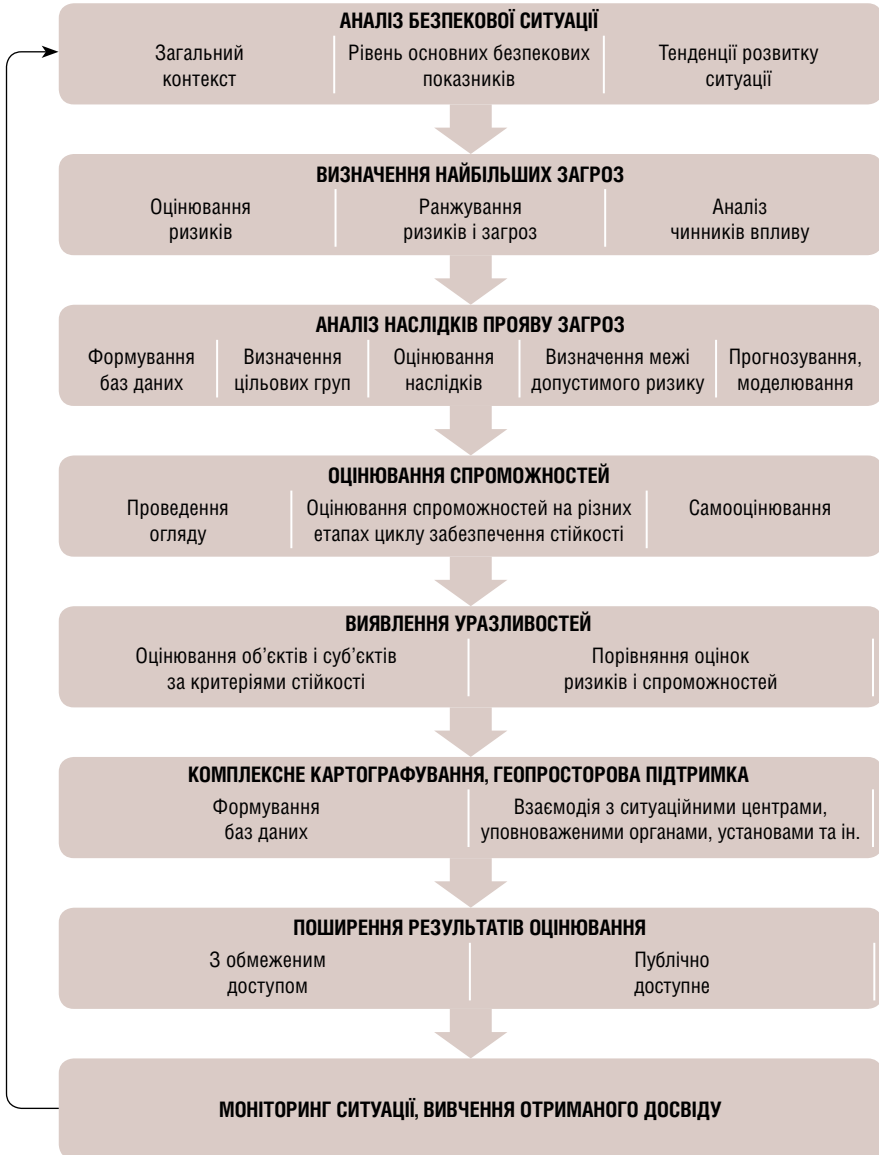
АНАЛІЗ БЕЗПЕКОВОЇ СИТУАЦІЇ

Загальний контекст

Рівень основних безпекових показників

Тенденції розвитку ситуації

ВИЗНАЧЕННЯ НАЙБІЛЬШИХ ЗАГРОЗ

Оцінювання ризиків

Ранжування ризиків і загроз

Аналіз чинників впливу

АНАЛІЗ НАСЛІДКІВ ПРОЯВУ ЗАГРОЗ

Формування баз даних

Визначення цільових груп

Оцінювання наслідків

Визначення межі допустимого ризику

Прогнозування, моделювання

ОЦІНЮВАННЯ СПРОМОЖНОСТЕЙ

Проведення огляду

Оцінювання спроможностей на різних етапах циклу забезпечення стійкості

Самооцінювання

ВИЯВЛЕННЯ УРАЗЛИВОСТЕЙ

Оцінювання об'єктів і суб'єктів за критеріями стійкості

Порівняння оцінок ризиків і спроможностей

КОМПЛЕКСНЕ КАРТОГРАФУВАННЯ, ГЕОПРОСТОРОВА ПІДТРИМКА

Формування баз даних

Взаємодія з ситуаційними центрами, уповноваженими органами, установами та ін.

ПОШИРЕННЯ РЕЗУЛЬТАТІВ ОЦІНЮВАННЯ

З обмеженим доступом

Публічно доступне

МОНІТОРИНГ СИТУАЦІЇ, ВИВЧЕННЯ ОТРИМАНОГО ДОСВІДУ